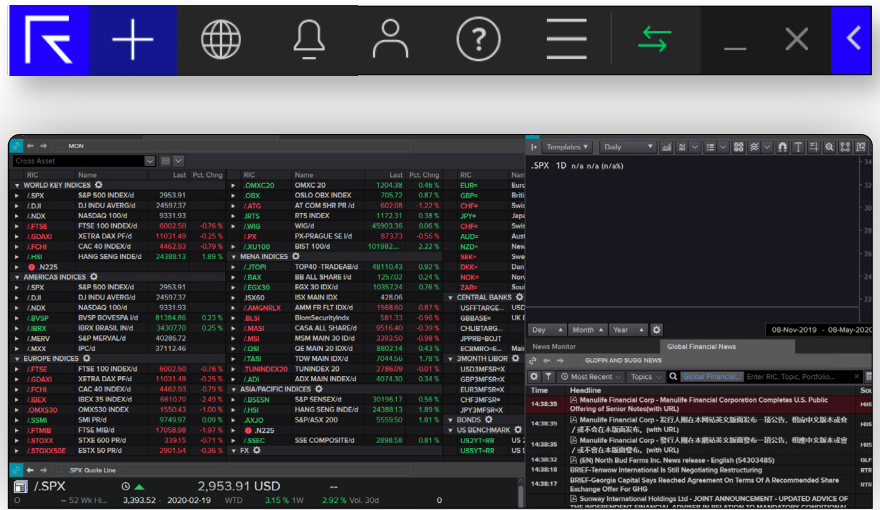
MON

Cross Asset

| RIC | Name | Last | Pct. Chng |
|---|---|---|---|
| WORLD KEY INDICES | | | |
| .SPX | S&P 500 INDEX/d | 2953.91 | |
| .DJI | DJ INDU AVERG/d | 24597.37 | |
| .NDX | NASDAQ 100/d | 9331.93 | |
| .FTSE | FTSE 100 INDEX/d | 6002.50 | -0.76 % |
| .GDAXI | XETRA DAX PF/d | 11031.49 | -0.25 % |
| .FCHI | CAC 40 INDEX/d | 4462.93 | -0.79 % |
| .HSI | HANG SENG INDE/d | 24388.13 | 1.89 % |
| .N225 | | | |
| AMERICAS INDICES | | | |
| .SPX | S&P 500 INDEX/d | 2953.91 | |
| .DJI | DJ INDU AVERG/d | 24597.37 | |
| .NDX | NASDAQ 100/d | 9331.93 | |
| .BVSP | BVSP BOVESPA I/d | 81384.86 | 0.23 % |
| .IBRX | IBRX BRASIL IN/d | 34307.70 | 0.25 % |
| .MERV | S&P MERVAL/d | 40286.72 | |
| .MXX | IPC/d | 37112.46 | |
| EUROPE INDICES | | | |
| .FTSE | FTSE 100 INDEX/d | 6002.50 | -0.76 % |
| .GDAXI | XETRA DAX PF/d | 11031.49 | -0.25 % |
| .FCHI | CAC 40 INDEX/d | 4462.93 | -0.79 % |
| .IBEX | IBEX 35 INDEX/d | 6610.70 | -2.40 % |
| .OMXS30 | OMXS30 INDEX | 1550.43 | -1.00 % |
| .SSMI | SMI PR/d | 9749.97 | 0.09 % |
| .FTMIB | FTSE MIB/d | 17058.98 | -1.97 % |
| .STOXX | STXE 600 PR/d | 339.15 | -0.71 % |
| .STOXX50E | ESTX 50 PR/d | 2901.54 | -0.36 % |

| RIC | Name | Last | Pct. Chng |
|---|---|---|---|
| .OMXC20 | OMXC 20 | 1204.38 | 0.46 % |
| .OBX | OSLO OBX INDEX | 705.72 | 0.87 % |
| .ATG | AT COM SHR PR /d | 602.08 | -1.22 % |
| .IRTS | RTS INDEX | 1172.31 | 0.38 % |
| .WIG | WIG/d | 45903.36 | 0.06 % |
| .PX | PX-PRAGUE SE I/d | 873.73 | -0.56 % |
| .XU100 | BIST 100/d | 101982... | 2.22 % |
| MENA INDICES | | | |
| .JTOPI | TOP40 -TRADEAB/d | 4811.043 | 0.92 % |
| .BAX | BB ALL SHARE I/d | 1257.02 | 0.24 % |
| .EGX30 | EGX 30 IDX/d | 10357.24 | 0.76 % |
| .ISX60 | ISX MAIN IDX | 428.06 | |
| .AMGNRLX | AMM FR FLT IDX/d | 1568.60 | -0.87 % |
| .BLSI | BlomSecurityIndx | 581.33 | -0.96 % |
| .MASI | CASA ALL SHARE/d | 9516.40 | -0.39 % |
| .MSI | MSM MAIN 30 ID/d | 3393.50 | -0.98 % |
| .QSI | QE MAIN 20 IDX/d | 8802.14 | 0.43 % |
| .TASI | TDW MAIN IDX/d | 7044.56 | 1.78 % |
| .TUNINDEX20 | TUNINDEX 20 | 2786.09 | -0.01 % |
| .ADI | ADX MAIN INDEX/d | 4074.30 | 0.34 % |
| ASIA/PACIFIC INDICES | | | |
| .BSESN | S&P SENSEX/d | 30196.17 | 0.56 % |
| .HSI | HANG SENG INDE/d | 24388.13 | 1.89 % |
| .AXJO | S&P/ASX 200 | 5559.50 | 1.81 % |
| .N225 | | | |
| .SSEC | SSE COMPOSITE/d | 2898.58 | 0.81 % |
| FX | | | |

| RIC | |
|---|---|
| EUR= | Euro |
| GBP= | Briti |
| CHF= | Swi |
| JPY= | Japa |
| CHF= | Swi |
| AUD= | Aust |
| NZD= | New |
| SEK= | Swe |
| DKK= | Dan |
| NOK= | Nor |
| ZAR= | Sout |
| CENTRAL BANKS | |
| USFFTARGE... | USD |
| GBBASE= | UK I |
| CHLIBTARG... | |
| JPPRB=BOJT | |
| ECBMRO=E... | Euro |
| 3MONTH LIBOR | |
| USD3MFSR=X | |
| GBP3MFSR=X | |
| EUR3MFSR=X | |
| CHF3MFSR= | |
| JPY3MFSR=X | |
| BONDS | |
| US BENCHMARK | |
| US2YT=RR | US 2 |
| US5YT=RR | US 5 |

.SPX Quote Line
/.SPX 2,953.91 USD --
52 Wk Hi... 3,393.52 2020-02-19 WTD 3.15 % 1W 2.92 % Vol. 30d 0

Templates Daily
.SPX 1D n/a n/a (n/a%)
Day Month Year 08-Nov-2019 - 08-May-20

News Monitor Global Financial News
GLOFIN AND SUGG NEWS
Most Recent Topics Global Financial... Enter RIC, Topic, Portfolio...

| Time | Headline | Sou |
|---|---|---|
| 14:38:35 | BRIEF-Manulife Financial Corp - Manulife Financial Corporation Completes U.S. Public Offering of Senior Notes(with URL) | HIS |
| 14:38:35 | (EN) Manulife Financial Corp - 宏利人壽在本國發表文胡資表 一頁公告。相繼中英文版本或會 / 或不合在本版面登布。(with URL) | HIS |
| 14:38:35 | (EN) Manulife Financial Corp - 宏利人壽在本國發表文胡資表 一頁公告。相繼中英文版本或會 / 或不合在本版面登布。(with URL) | HIS |
| 14:38:32 | (EN) North Bud Farms Inc. News release - English (54303485) | GLF |
| 14:38:30 | BRIEF-Tenwow International Is Still Negotiating Restructuring | RTR |
| 14:38:17 | BRIEF-Georgia Capital Says Reached Agreement On Terms Of A Recommended Share Exchange Offer For GHG | RTR |
| 14:38:15 | Sunway International Holdings Ltd - JOINT ANNOUNCEMENT - UPDATED ADVICE OF THE INDEPENDENT FINANCIAL ADVISER IN RELATION TO MANDATORY CONDITIONAL | HIS |